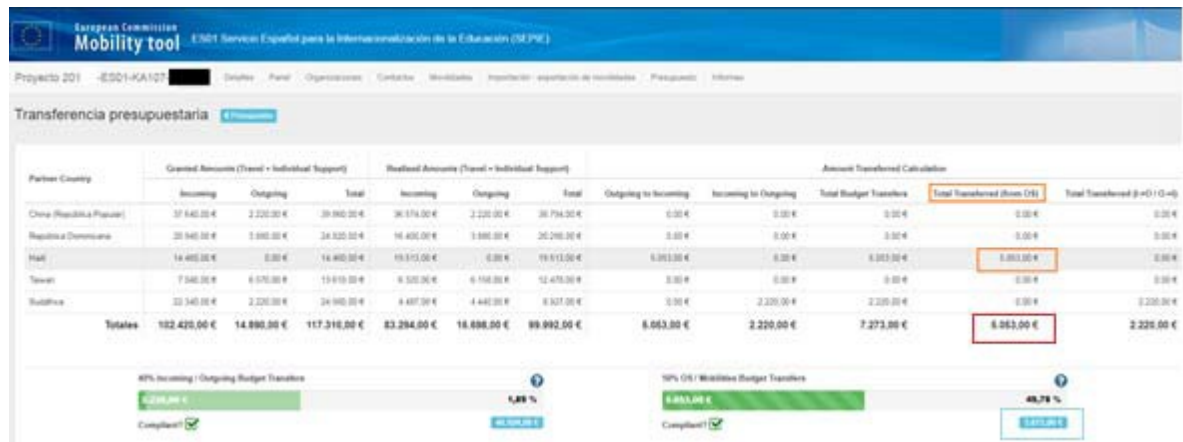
European Commission
Mobility tool ES01 Servicio Español para la Internacionalización de la Educación (SEPIE)

Proyecto 201 -ES01-KA107- Detalles Panel Organizaciones Contactos Movilidades Importación - exportación de movilidades Presupuesto Informes

Transferencia presupuestaria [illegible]

| Partner Country | Granted Amounts (Travel + Individual Support) Incoming | Outgoing | Total | Realised Amounts (Travel + Individual Support) Incoming | Outgoing | Total | Outgoing to Incoming | Incoming to Outgoing | Total Budget Transfers | Total Transferred (from OS) | Total Transferred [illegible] |
|---|---|---|---|---|---|---|---|---|---|---|---|
| China (República Popular) | 37.640,00 € | 2.220,00 € | 39.860,00 € | 36.574,00 € | 2.220,00 € | 38.794,00 € | 0,00 € | 0,00 € | 0,00 € | 0,00 € | 0,00 € |
| República Dominicana | 20.945,00 € | 3.880,00 € | 24.825,00 € | 16.400,00 € | 3.880,00 € | 20.280,00 € | 0,00 € | 0,00 € | 0,00 € | 0,00 € | 0,00 € |
| Haití | 14.460,00 € | 0,00 € | 14.460,00 € | 19.513,00 € | 0,00 € | 19.513,00 € | 5.053,00 € | 0,00 € | 5.053,00 € | 5.053,00 € | 0,00 € |
| Taiwan | 7.040,00 € | 6.570,00 € | 13.610,00 € | 6.320,00 € | 6.150,00 € | 12.470,00 € | 0,00 € | 0,00 € | 0,00 € | 0,00 € | 0,00 € |
| Sudáfrica | 22.340,00 € | 2.220,00 € | 24.560,00 € | 4.487,00 € | 4.440,00 € | 8.927,00 € | 0,00 € | 2.220,00 € | 2.220,00 € | 0,00 € | 2.220,00 € |
| Totales | 102.420,00 € | 14.890,00 € | 117.310,00 € | 83.294,00 € | 16.698,00 € | 99.992,00 € | 5.053,00 € | 2.220,00 € | 7.273,00 € | 5.053,00 € | 2.220,00 € |

40% Incoming / Outgoing Budget Transfers
2.220,00 € 5,89 %
Compliant?
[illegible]

50% OS / Mobilities Budget Transfers
5.053,00 € 49,78 %
Compliant?
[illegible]